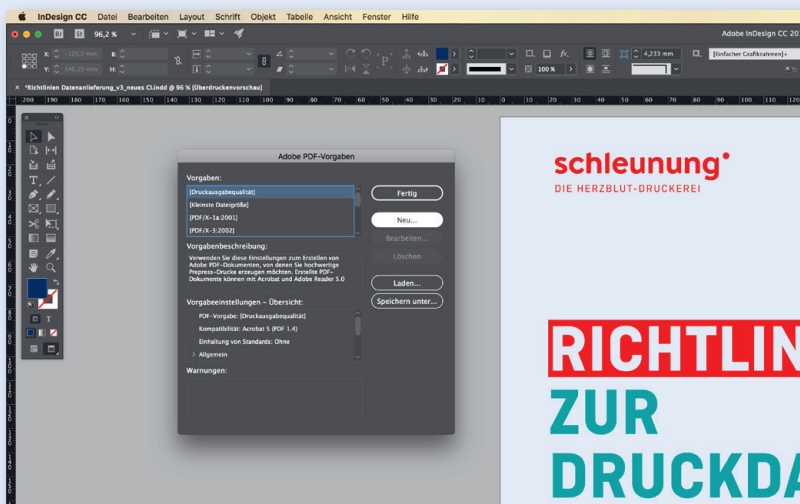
InDesign CC Datei Bearbeiten Layout Schrift Objekt Tabelle Ansicht Fenster Hilfe

Adobe InDesign CC 20

96,2 %

X: -125,3 mm
Y: 146,25 mm
B:
H:

4,233 mm
[Einfacher Grafikrahmen]+
100 %

*Richtlinien Datenanlieferung_v3_neues CI.indd @ 96 % [Überdruckenvorschau]

200 190 180 170 160 150 140 130 120 110 100 90 80 70 60 50 40 30 20 10 0

Adobe PDF-Vorgaben

Vorgaben:
[Druckausgabequalität]
[Kleinste Dateigröße]
[PDF/X-1a:2001]
[PDF/X-3:2002]

Fertig
Neu...
Bearbeiten...
Löschen

Vorgabenbeschreibung:
Verwenden Sie diese Einstellungen zum Erstellen von Adobe PDF-Dokumenten, von denen Sie hochwertige Prepress-Drucke erzeugen möchten. Erstellte PDF-Dokumente können mit Acrobat und Adobe Reader 5.0

Laden...
Speichern unter...

Vorgabeeinstellungen – Übersicht:
PDF-Vorgabe: [Druckausgabequalität]
Kompatibilität: Acrobat 5 (PDF 1.4)
Einhaltung von Standards: Ohne
Allgemein

Warnungen:

schleunung
DIE HERZBLUT-DRUCKEREI

RICHTLIN
ZUR
DRUCKDA